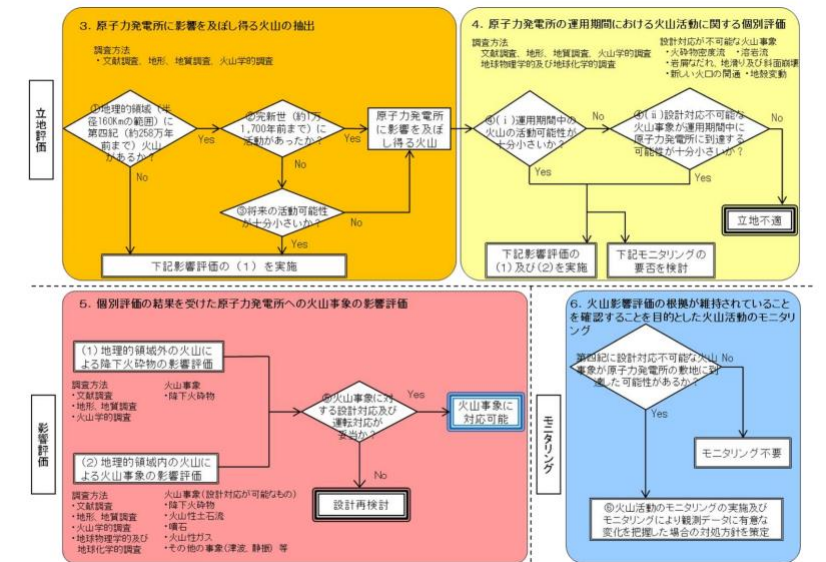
立地評価

3. 原子力発電所に影響を及ぼし得る火山の抽出

調査方法
・文献調査、地形、地質調査、火山学的調査

①地理的領域（半径160Kmの範囲）に第四紀（約258万年前まで）火山があるか？

Yes

②完新世（約1万1,700年前まで）に活動があったか？

Yes

原子力発電所に影響を及ぼし得る火山

No

③将来の活動可能性が十分小さいか？

Yes

No

下記影響評価の（1）を実施

4. 原子力発電所の運用期間における火山活動に関する個別評価

調査方法
文献調査、地形、地質調査、火山学的調査
地球物理学的及び地球化学的調査

設計対応が不可能な火山事象
・火砕物密度流 ・溶岩流
・岩屑なだれ、地滑り及び斜面崩壊
・新しい火口の開通 ・地殻変動

④（ⅰ）運用期間中の火山の活動可能性が十分小さいか？

No

④（ⅱ）設計対応不可能な火山事象が運用期間中に原子力発電所に到達する可能性が十分小さいか？

No

Yes

Yes

立地不適

下記影響評価の（1）及び（2）を実施

下記モニタリングの要否を検討

影響評価

5. 個別評価の結果を受けた原子力発電所への火山事象の影響評価

（1）地理的領域外の火山による降下火砕物の影響評価

調査方法
・文献調査
・地形、地質調査
・火山学的調査

火山事象
・降下火砕物

⑤火山事象に対する設計対応及び運転対応が妥当か？

Yes

火山事象に対応可能

No

（2）地理的領域内の火山による火山事象の影響評価

設計再検討

調査方法
・文献調査
・地形、地質調査
・火山学的調査
・地球物理学的及び地球化学的調査

火山事象（設計対応が可能なもの）
・降下火砕物
・火山性土石流
・噴石
・火山性ガス
・その他の事象（津波、静振）等

モニタリング

6. 火山影響評価の根拠が維持されていることを確認することを目的とした火山活動のモニタリング

第四紀に設計対応不可能な火山事象が原子力発電所の敷地に到達した可能性があるか？

No

Yes

モニタリング不要

⑥火山活動のモニタリングの実施及びモニタリングにより観測データに有意な変化を把握した場合の対処方針を策定